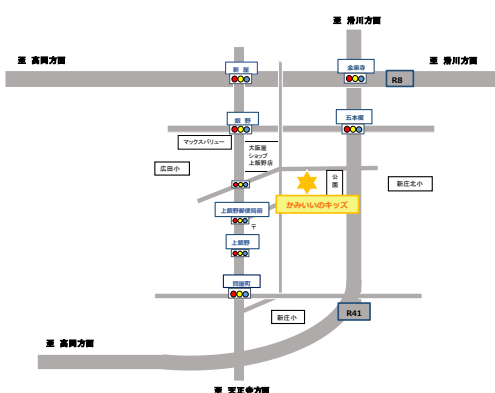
至 滑川方面

至 高岡方面

至 滑川方面

新屋

金泉寺

R8

藤野

五本榎

マックスバリュー

大阪屋ショップ上飯野店

広田小

公園

新庄北小

かみいいのキッズ

上飯野郵便局前

〒

上飯野

荒屋町

新庄小

R41

至 高岡方面

至 下番(?)方面